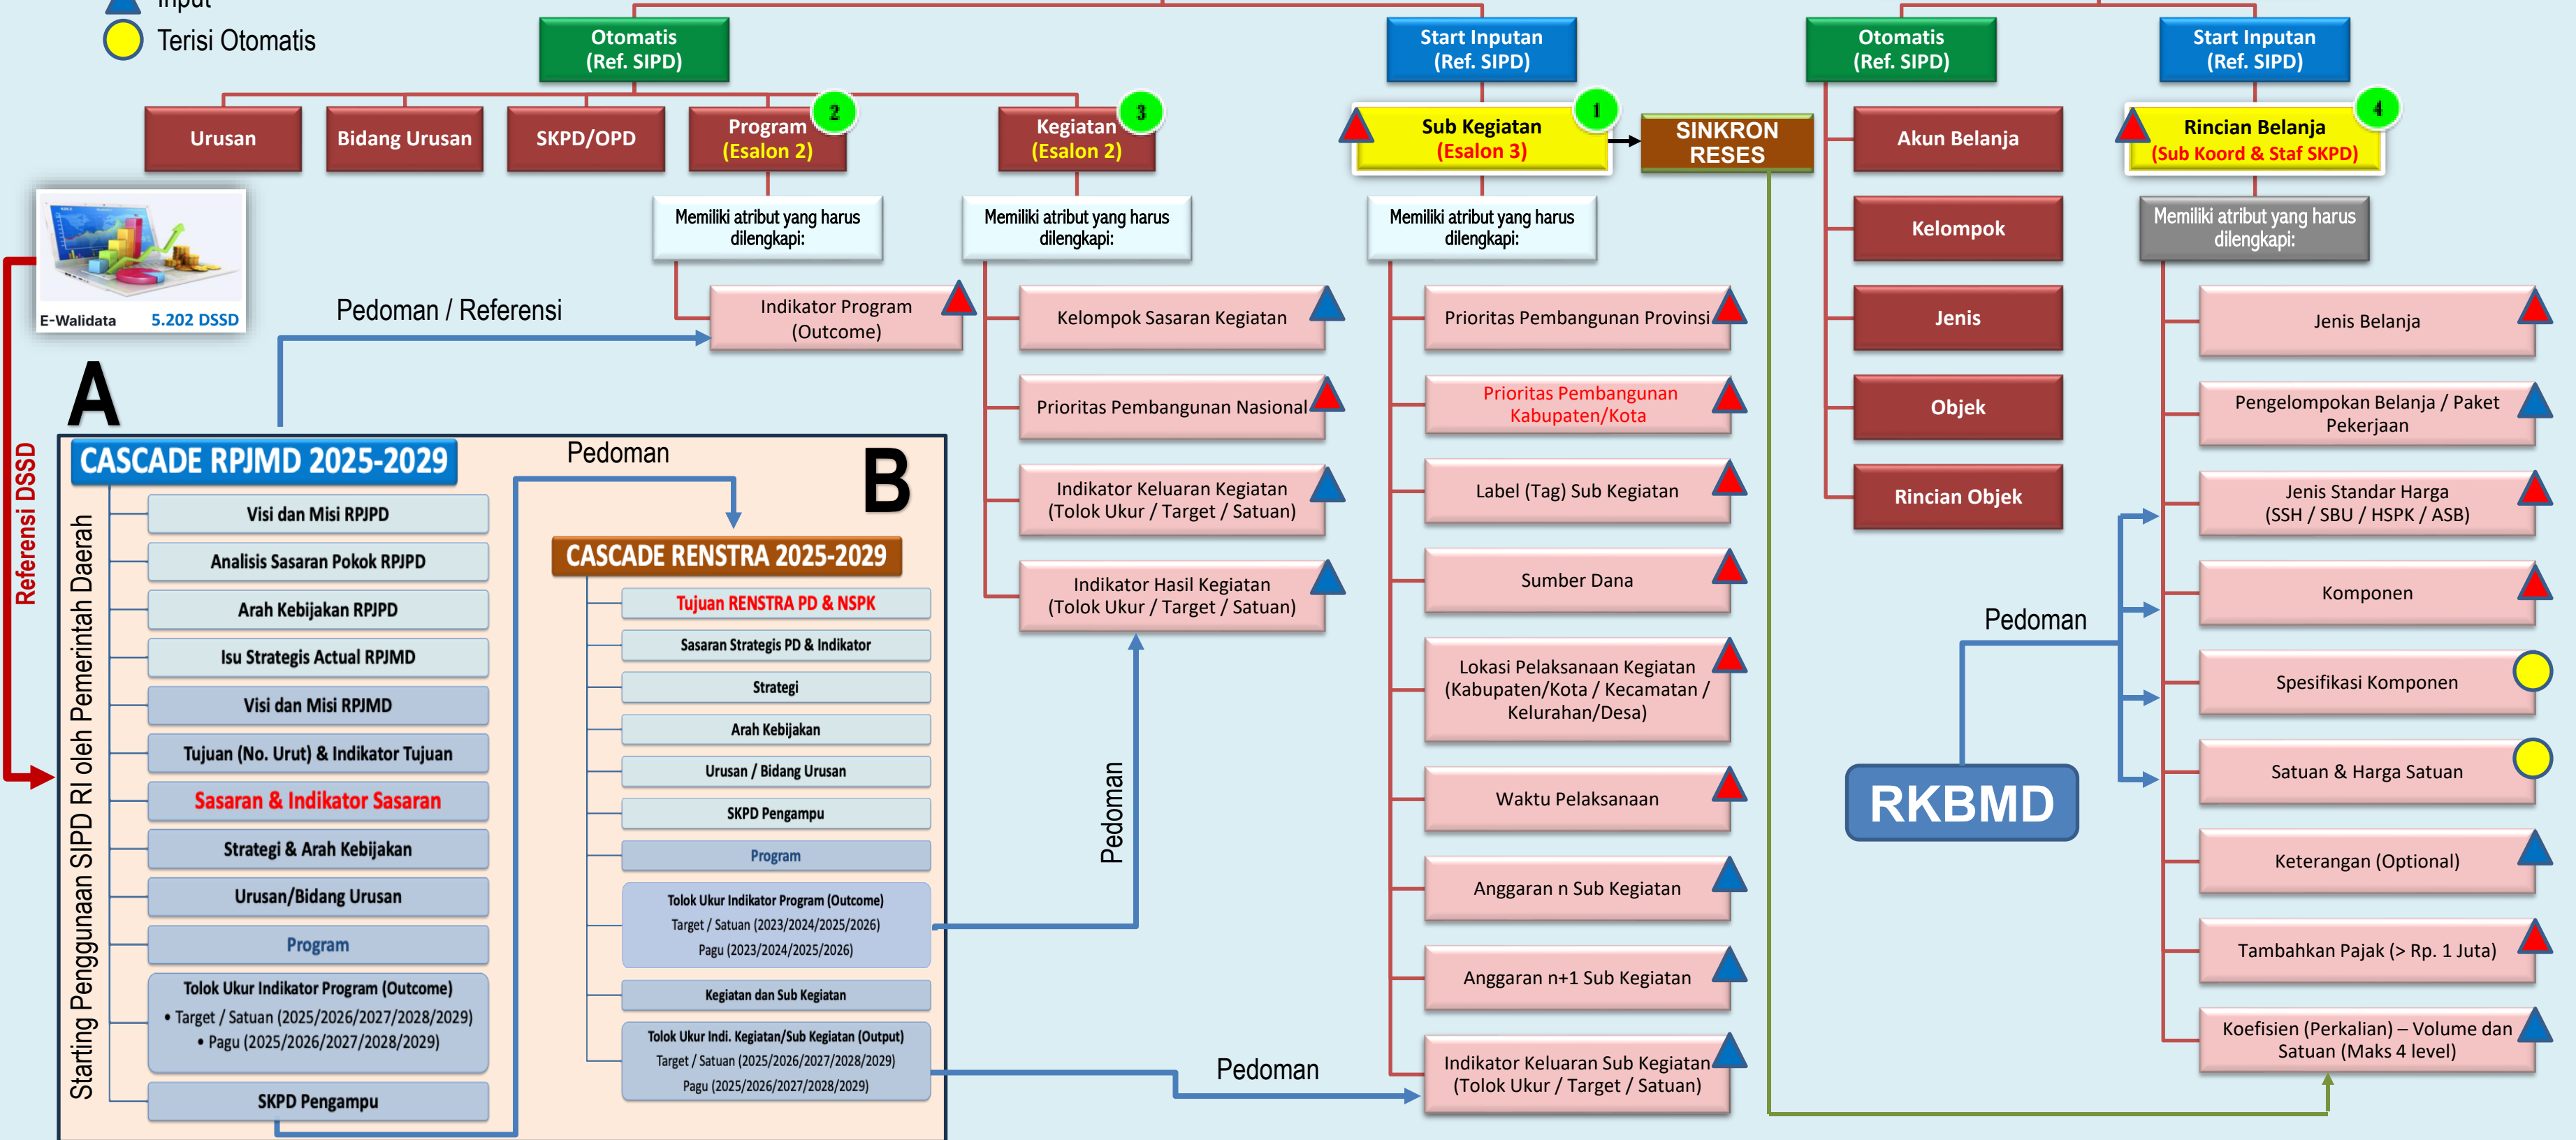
Input
Terisi Otomatis

Otomatis (Ref. SIPD)
Start Inputan (Ref. SIPD)
Otomatis (Ref. SIPD)
Start Inputan (Ref. SIPD)

Urusan
Bidang Urusan
SKPD/OPD
Program (Esalon 2)
2
Kegiatan (Esalon 2)
3
Sub Kegiatan (Esalon 3)
1
SINKRON RESES
Akun Belanja
Rincian Belanja (Sub Koord & Staf SKPD)
4

E-Walidata 5.202 DSSD

Memiliki atribut yang harus dilengkapi:
Indikator Program (Outcome)

Memiliki atribut yang harus dilengkapi:
Kelompok Sasaran Kegiatan
Prioritas Pembangunan Nasional
Indikator Keluaran Kegiatan (Tolok Ukur / Target / Satuan)
Indikator Hasil Kegiatan (Tolok Ukur / Target / Satuan)

Memiliki atribut yang harus dilengkapi:
Prioritas Pembangunan Provinsi
Prioritas Pembangunan Kabupaten/Kota
Label (Tag) Sub Kegiatan
Sumber Dana
Lokasi Pelaksanaan Kegiatan (Kabupaten/Kota / Kecamatan / Kelurahan/Desa)
Waktu Pelaksanaan
Anggaran n Sub Kegiatan
Anggaran n+1 Sub Kegiatan
Indikator Keluaran Sub Kegiatan (Tolok Ukur / Target / Satuan)

Kelompok
Jenis
Objek
Rincian Objek

Memiliki atribut yang harus dilengkapi:
Jenis Belanja
Pengelompokan Belanja / Paket Pekerjaan
Jenis Standar Harga (SSH / SBU / HSPK / ASB)
Komponen
Spesifikasi Komponen
Satuan & Harga Satuan
Keterangan (Optional)
Tambahkan Pajak (> Rp. 1 Juta)
Koefisien (Perkalian) – Volume dan Satuan (Maks 4 level)

Pedoman / Referensi
Referensi DSSD
A
Starting Penggunaan SIPD RI oleh Pemerintah Daerah
CASCADE RPJMD 2025-2029
Visi dan Misi RPJPD
Analisis Sasaran Pokok RPJPD
Arah Kebijakan RPJPD
Isu Strategis Actual RPJMD
Visi dan Misi RPJMD
Tujuan (No. Urut) & Indikator Tujuan
Sasaran & Indikator Sasaran
Strategi & Arah Kebijakan
Urusan/Bidang Urusan
Program
Tolok Ukur Indikator Program (Outcome)
• Target / Satuan (2025/2026/2027/2028/2029)
• Pagu (2025/2026/2027/2028/2029)
SKPD Pengampu

Pedoman
B
CASCADE RENSTRA 2025-2029
Tujuan RENSTRA PD & NSPK
Sasaran Strategis PD & Indikator
Strategi
Arah Kebijakan
Urusan / Bidang Urusan
SKPD Pengampu
Program
Tolok Ukur Indikator Program (Outcome)
Target / Satuan (2023/2024/2025/2026)
Pagu (2023/2024/2025/2026)
Kegiatan dan Sub Kegiatan
Tolok Ukur Indi. Kegiatan/Sub Kegiatan (Output)
Target / Satuan (2025/2026/2027/2028/2029)
Pagu (2025/2026/2027/2028/2029)

Pedoman
Pedoman
Pedoman
RKBMD